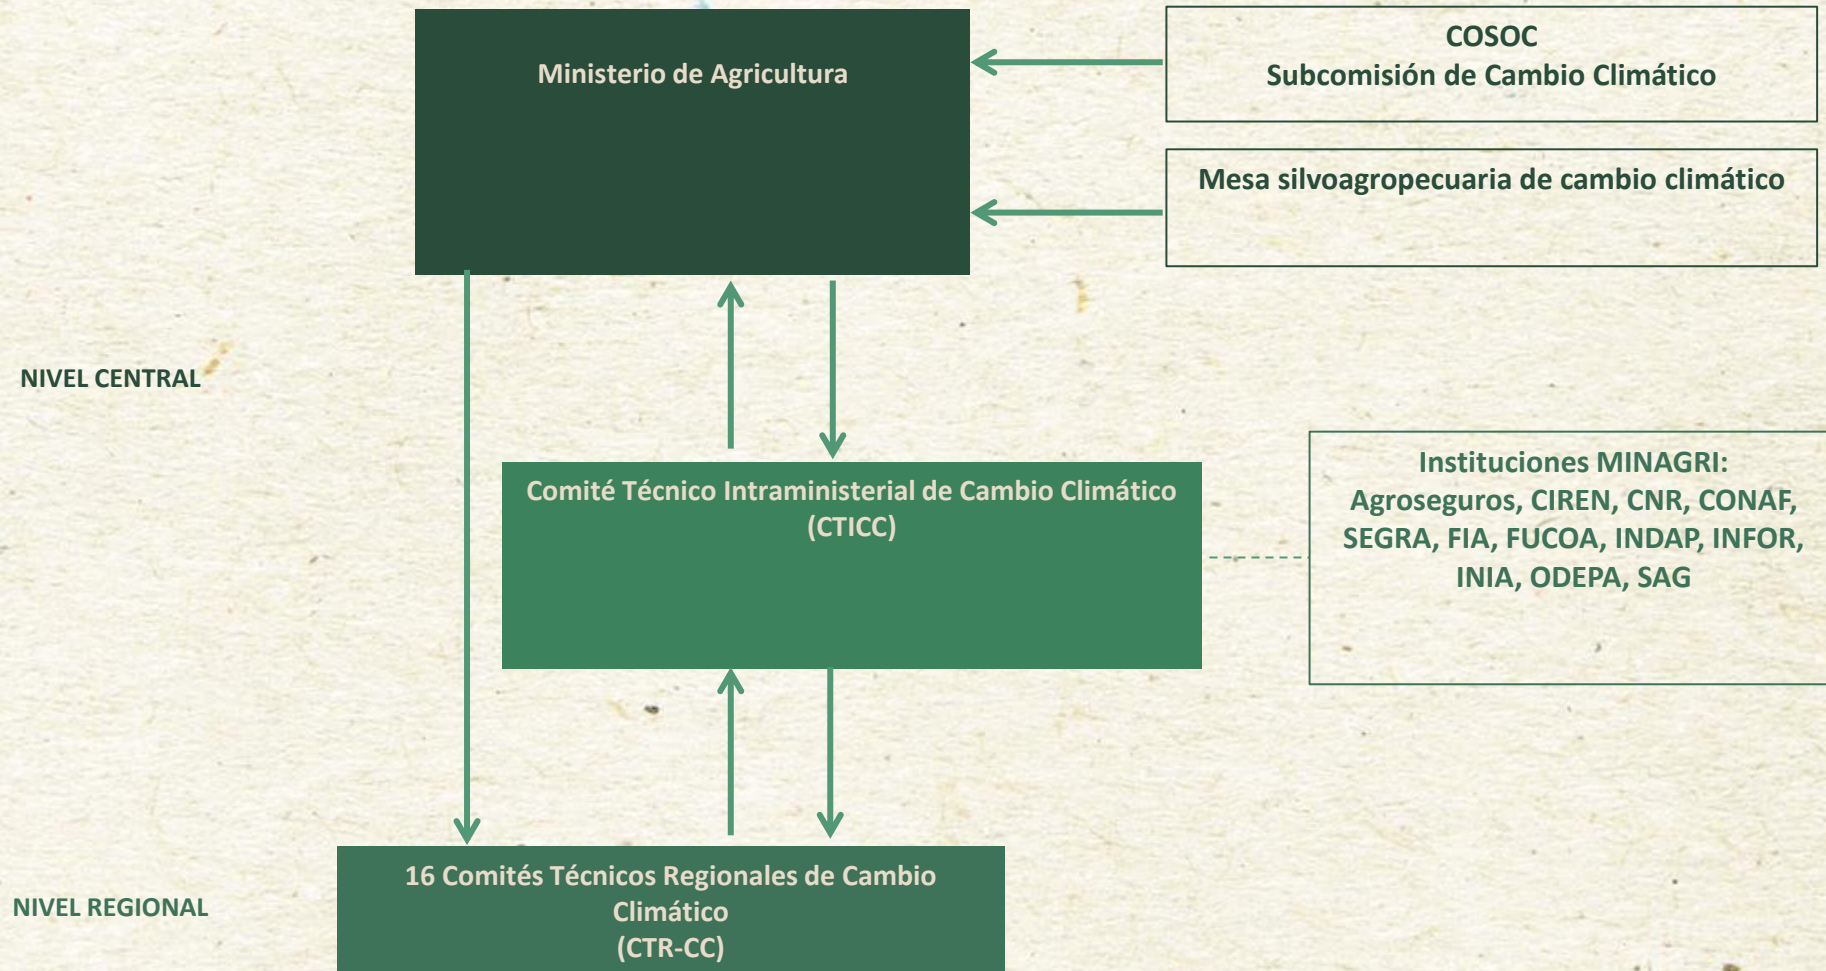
Ministerio de Agricultura

COSOC
Subcomisión de Cambio Climático

Mesa silvoagropecuaria de cambio climático

NIVEL CENTRAL

Comité Técnico Intraministerial de Cambio Climático (CTICC)

Instituciones MINAGRI: Agroseguros, CIREN, CNR, CONAF, SEGRA, FIA, FUCOA, INDAP, INFOR, INIA, ODEPA, SAG

NIVEL REGIONAL

16 Comités Técnicos Regionales de Cambio Climático
(CTR-CC)